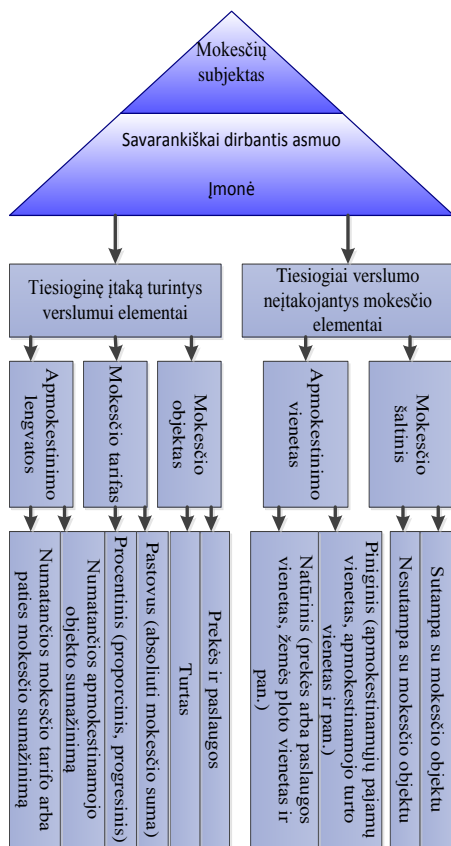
Mokesčių subjektas

Savarankiškai dirbantis asmuo

Įmonė

Tiesioginę įtaką turintys verslumui elementai

Tiesiogiai verslumo neįtakojantys mokesčio elementai

Apmokestinimo lengvatos

Mokesčio tarifas

Mokesčio objektas

Apmokestinimo vienetas

Mokesčio šaltinis

Numatančios mokesčio tarifo arba pačios mokesčio sumažinimą

Numatančios apmokestinamojo objekto sumažinimą

Procentinis (proporcinis, progresinis)

Pastovus (absoliuti mokesčio suma)

Turtas

Prekės ir paslaugos

Natūrinis (prekės arba paslaugos vienetas, žemės ploto vienetas ir pan.)

Piniginis (apmokestinamųjų pajamų vienetas, apmokestinamojo turto vienetas ir pan.)

Nesutampa su mokesčio objektu

Sutampa su mokesčio objektu